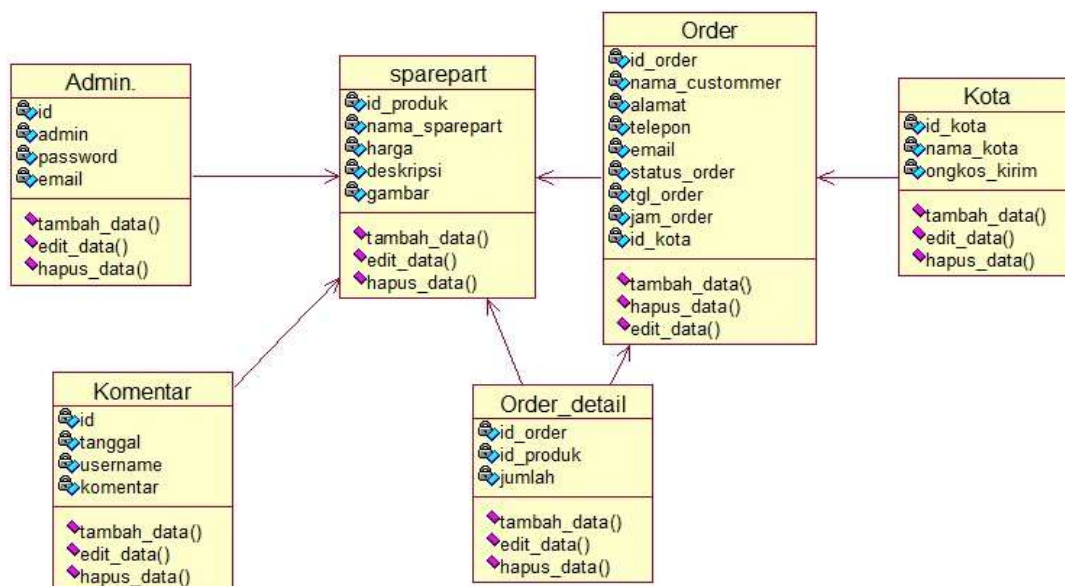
Admin.
id
admin
password
email
tambah_data()
edit_data()
hapus_data()

sparepart
id_produk
nama_sparepart
harga
deskripsi
gambar
tambah_data()
edit_data()
hapus_data()

Order
id_order
nama_custommer
alamat
telepon
email
status_order
tgl_order
jam_order
id_kota
tambah_data()
hapus_data()
edit_data()

Kota
id_kota
nama_kota
ongkos_kirim
tambah_data()
edit_data()
hapus_data()

Komentar
id
tanggal
username
komentar
tambah_data()
edit_data()
hapus_data()

Order_detail
id_order
id_produk
jumlah
tambah_data()
edit_data()
hapus_data()